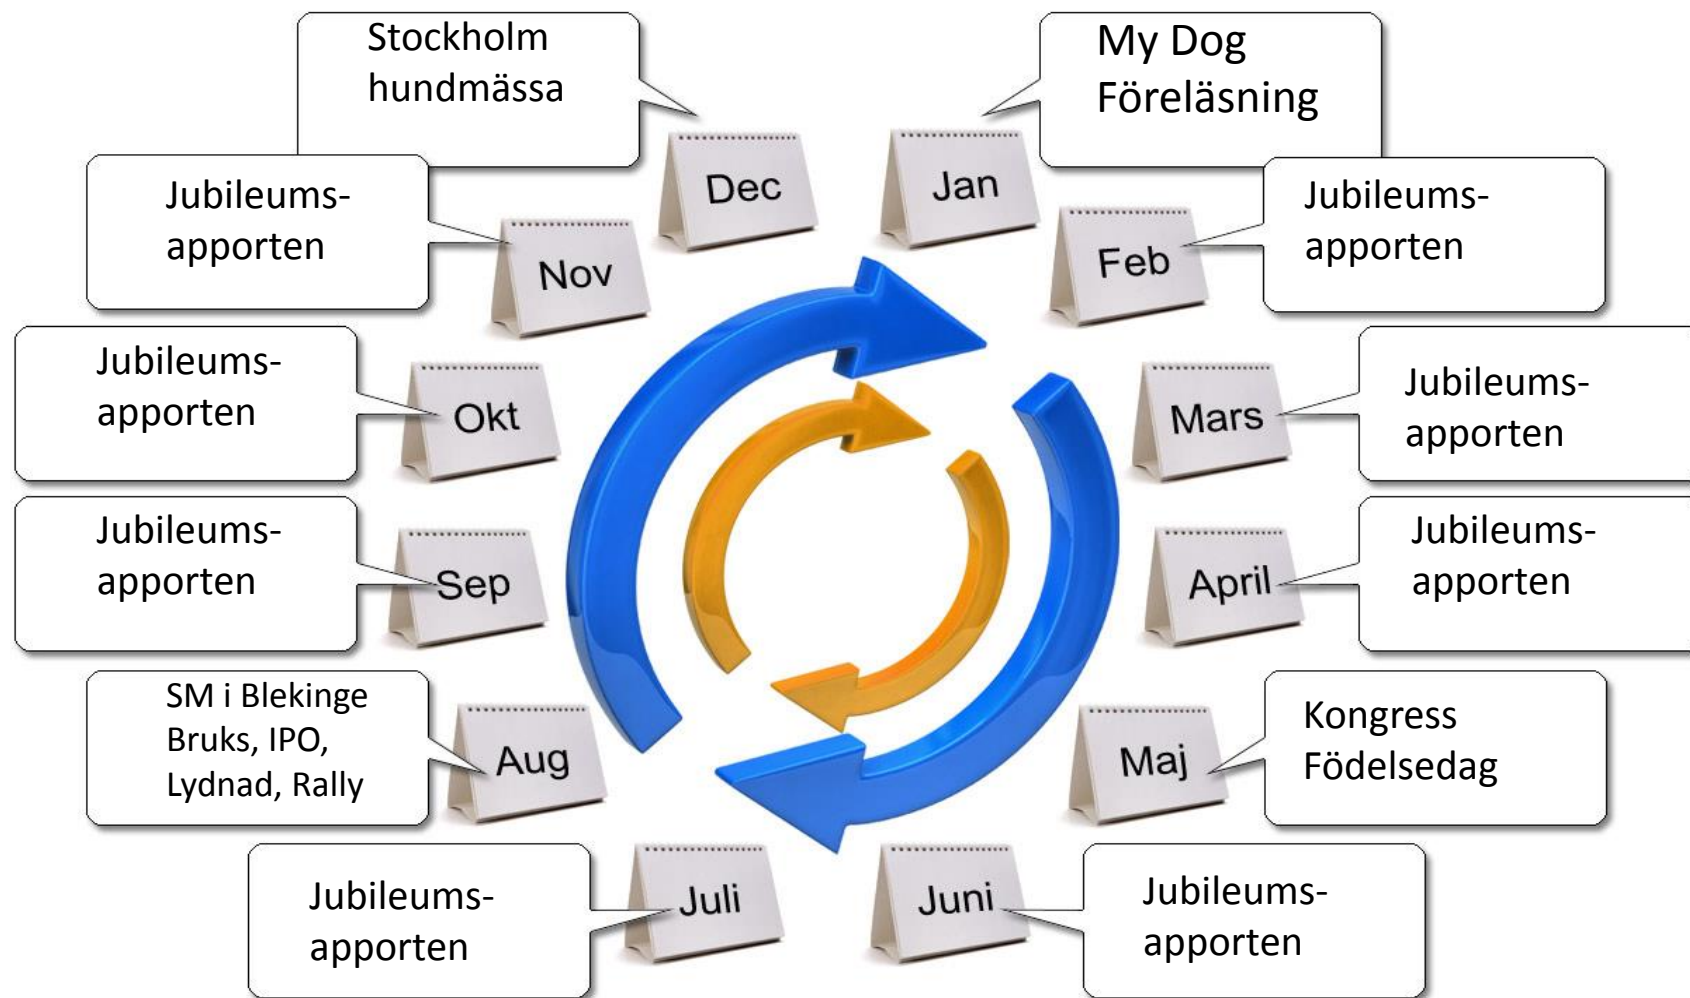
Stockholm hundmässa

Dec

My Dog Föreläsning

Jan

Jubileums-apporten

Nov

Jubileums-apporten

Feb

Jubileums-apporten

Okt

Jubileums-apporten

Mars

Jubileums-apporten

Sep

Jubileums-apporten

April

SM i Blekinge
Bruks, IPO,
Lydnad, Rally

Aug

Kongress
Födelsedag

Maj

Jubileums-apporten

Juli

Juni

Jubileums-apporten